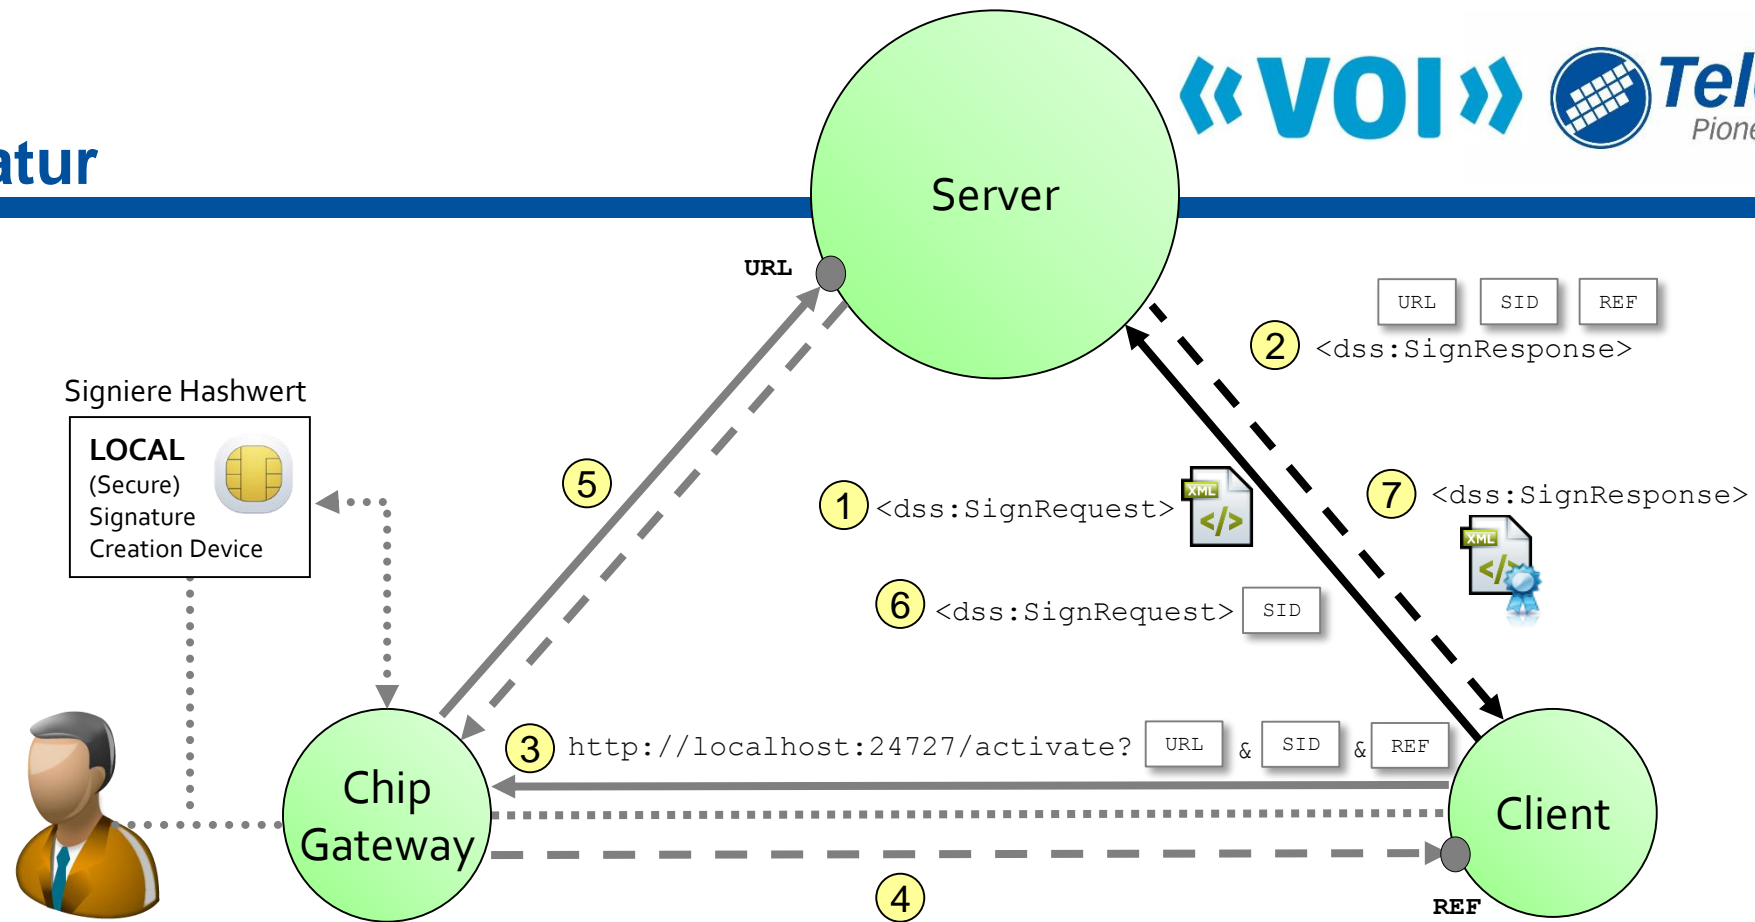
atur

«VOI» Tel
Pione

Server

URL

URL SID REF

2 <dss:SignResponse>

Signiere Hashwert

LOCAL
(Secure)
Signature
Creation Device

5

1 <dss:SignRequest>

XML

7 <dss:SignResponse>

XML

6 <dss:SignRequest> SID

3 http://localhost:24727/activate? URL & SID & REF

Chip Gateway

Client

4

REF